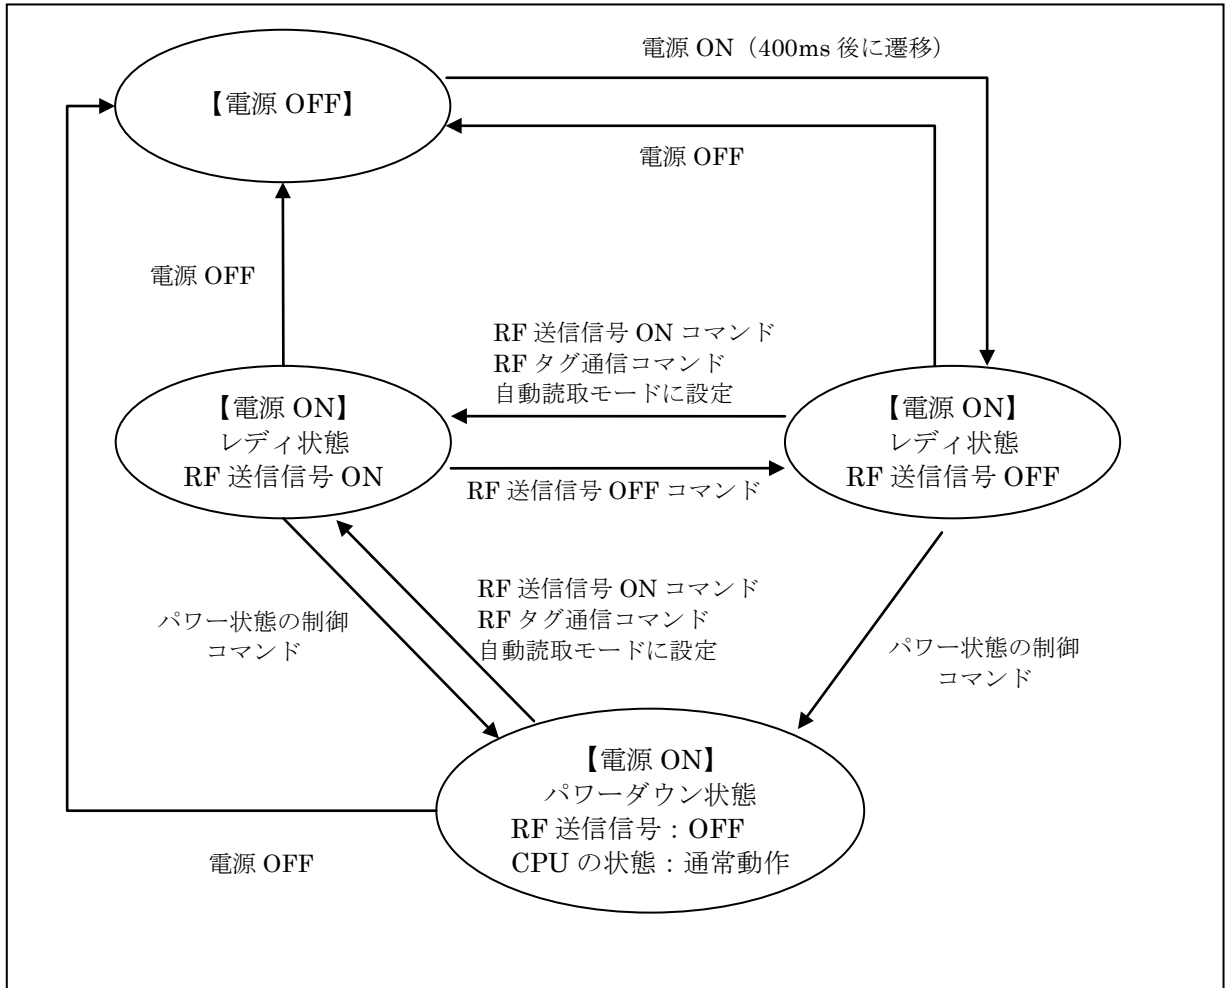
電源 ON（400ms 後に遷移）

【電源 OFF】

電源 OFF

電源 OFF

RF 送信信号 ON コマンド
RF タグ通信コマンド
自動読取モードに設定

【電源 ON】
レディ状態
RF 送信信号 ON

【電源 ON】
レディ状態
RF 送信信号 OFF

RF 送信信号 OFF コマンド

RF 送信信号 ON コマンド
RF タグ通信コマンド
自動読取モードに設定

パワー状態の制御
コマンド

パワー状態の制御
コマンド

【電源 ON】
パワーダウン状態
RF 送信信号：OFF
CPU の状態：通常動作

電源 OFF